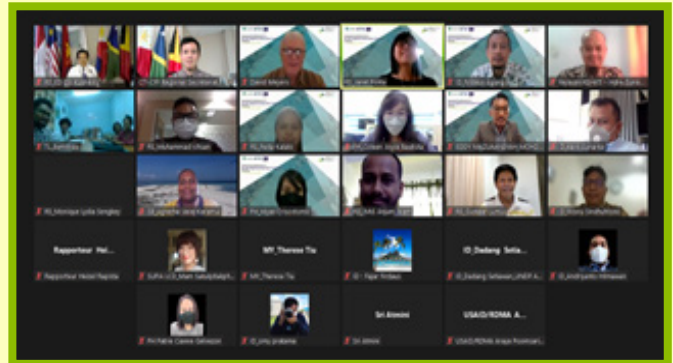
Rapporteur Hel...

MY_Therese Tiu

ID_Dadang Setia...

Sri Almini

USAID/RDMA A...

Rapporteur Hetel Rapida

MY_Therese Tiu

ID - Fajar Firdaus

ID_Dadang Setiawan_UNEP A...

Sri Almini

USAID/RDMA Arapa Poonsan...

David Meyers

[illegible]